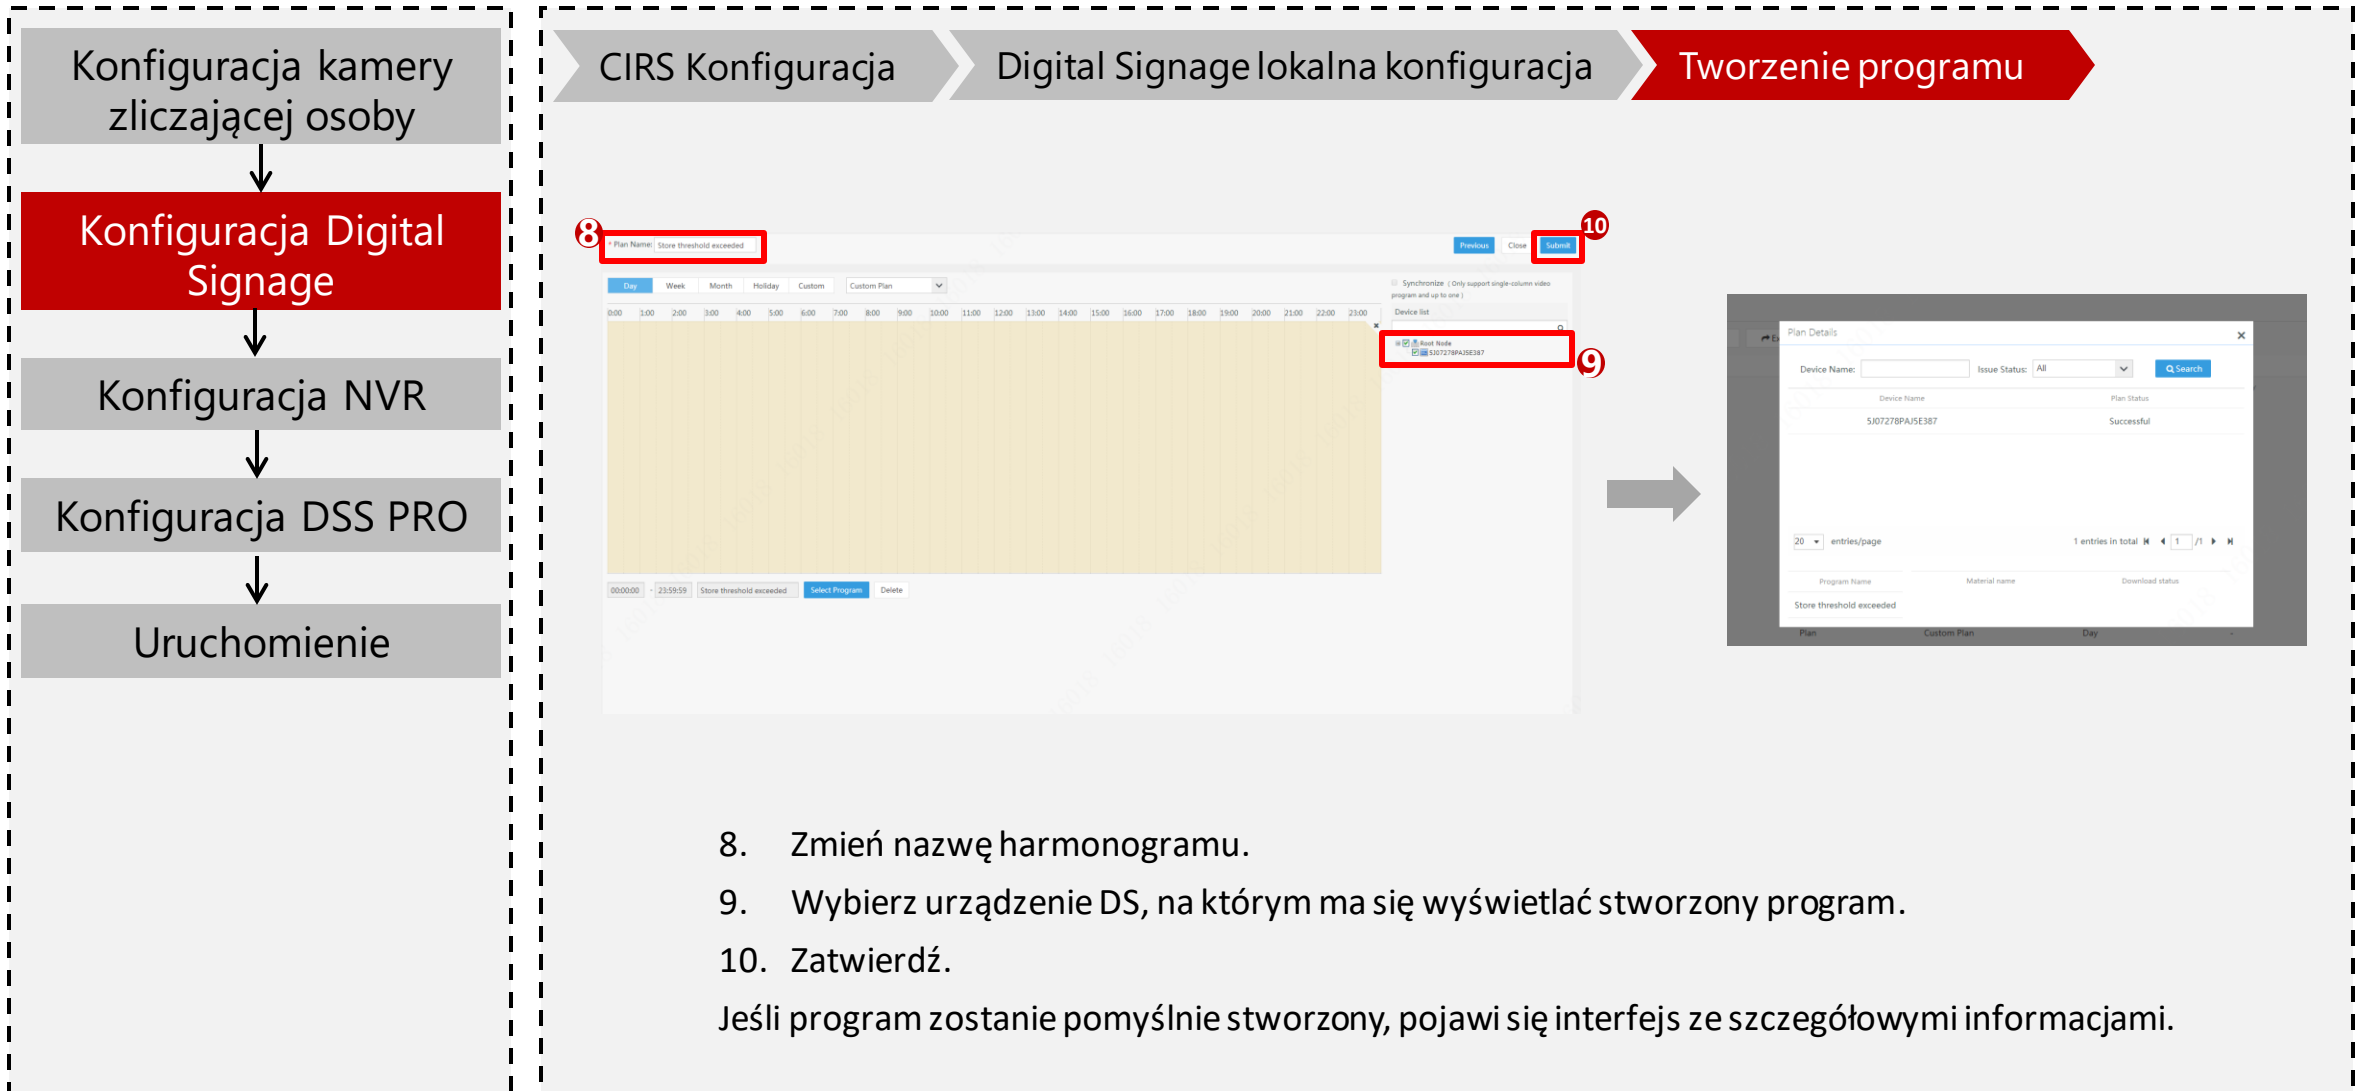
Konfiguracja kamery zliczającej osoby

Konfiguracja Digital Signage

Konfiguracja NVR

Konfiguracja DSS PRO

Uruchomienie

CIRS Konfiguracja

Digital Signage lokalna konfiguracja

Tworzenie programu

8

* Plan Name: Store threshold exceeded

Previous Close Submit

10

Day Week Month Holiday Custom Custom Plan

Synchronize ( Only support single-column video program and up to one )

Device list

0:00 1:00 2:00 3:00 4:00 5:00 6:00 7:00 8:00 9:00 10:00 11:00 12:00 13:00 14:00 15:00 16:00 17:00 18:00 19:00 20:00 21:00 22:00 23:00

Root Node
5J07278PAJ5E387

9

00:00:00 - 23:59:59 Store threshold exceeded Select Program Delete

Plan Details

Device Name: Issue Status: All Search

Device Name | Plan Status
5J07278PAJ5E387 | Successful

20 entries/page 1 entries in total 1 /1

Program Name | Material name | Download status
Store threshold exceeded

Plan Custom Plan Day

8. Zmień nazwę harmonogramu.

9. Wybierz urządzenie DS, na którym ma się wyświetlać stworzony program.

10. Zatwierdź.

Jeśli program zostanie pomyślnie stworzony, pojawi się interfejs ze szczegółowymi informacjami.